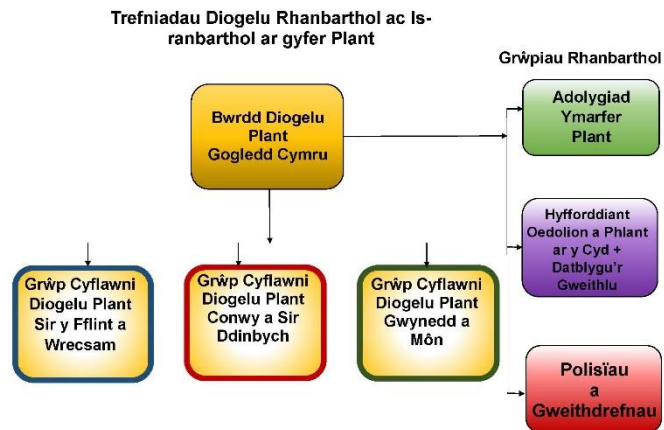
Trefniadau Diogelu Rhanbarthol ac Isranbarthol ar gyfer Plant

Grŵpiau Rhanbarthol

Bwrdd Diogelu Plant Gogledd Cymru

Adolygiad Ymarfer Plant

Hyfforddiant Oedolion a Phlant ar y Cyd + Datblygu'r Gweithlu

Grŵp Cyflawni Diogelu Plant Sir y Fflint a Wrecsam

Grŵp Cyflawni Diogelu Plant Conwy a Sir Ddinbych

Grŵp Cyflawni Diogelu Plant Gwynedd a Môn

Polisïau a Gweithdrefnau